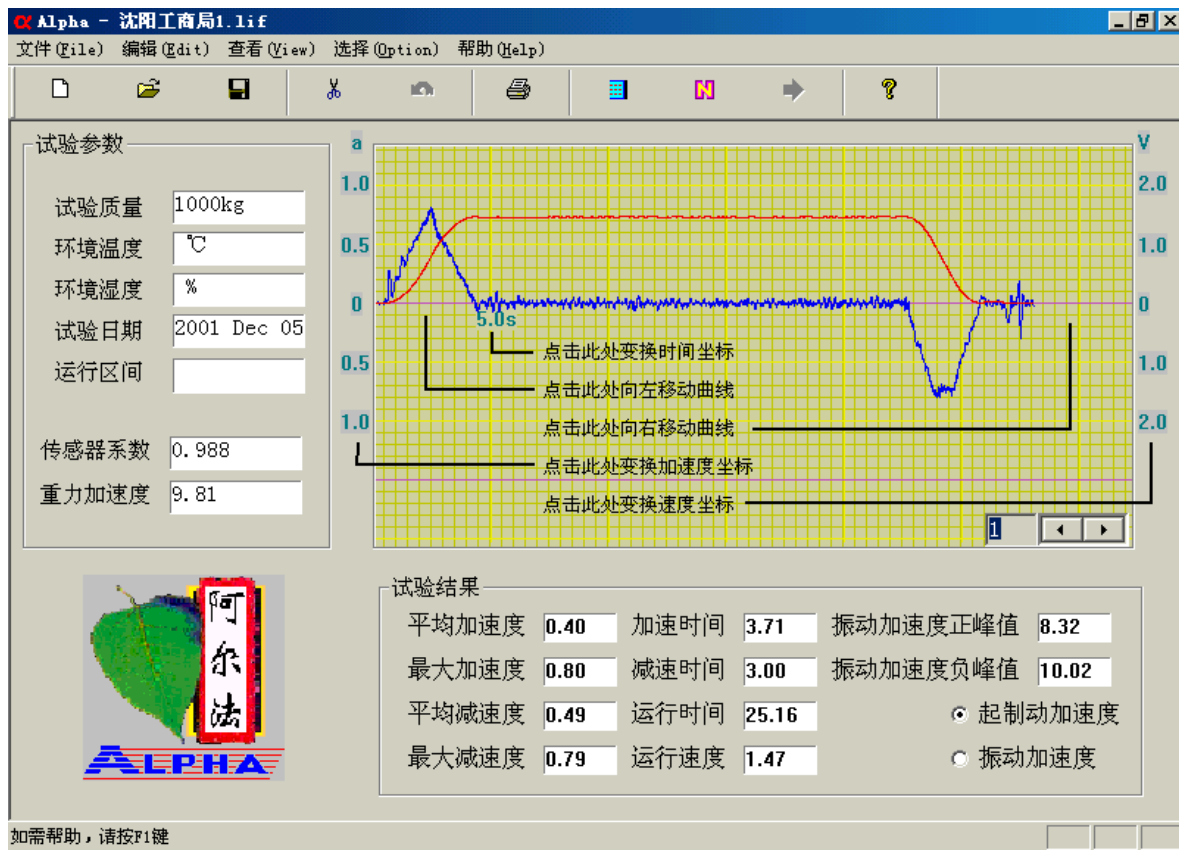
α Alpha - 沈阳工商局1.lif

文件(File) 编辑(Edit) 查看(View) 选择(Option) 帮助(Help)

试验参数

试验质量 1000kg
环境温度 ℃
环境湿度 %
试验日期 2001 Dec 05
运行区间

传感器系数 0.988
重力加速度 9.81

a
1.0
0.5
0
0.5
1.0

V
2.0
1.0
0
1.0
2.0

5.0s

点击此处变换时间坐标
点击此处向左移动曲线
点击此处向右移动曲线
点击此处变换加速度坐标
点击此处变换速度坐标

1

阿尔法
ALPHA

试验结果

| 平均加速度 | 0.40 | 加速时间 | 3.71 | 振动加速度正峰值 | 8.32 |
|---|---|---|---|---|---|
| 最大加速度 | 0.80 | 减速时间 | 3.00 | 振动加速度负峰值 | 10.02 |
| 平均减速度 | 0.49 | 运行时间 | 25.16 | ⊙ 起制动加速度 | |
| 最大减速度 | 0.79 | 运行速度 | 1.47 | ○ 振动加速度 | |

如需帮助，请按F1键